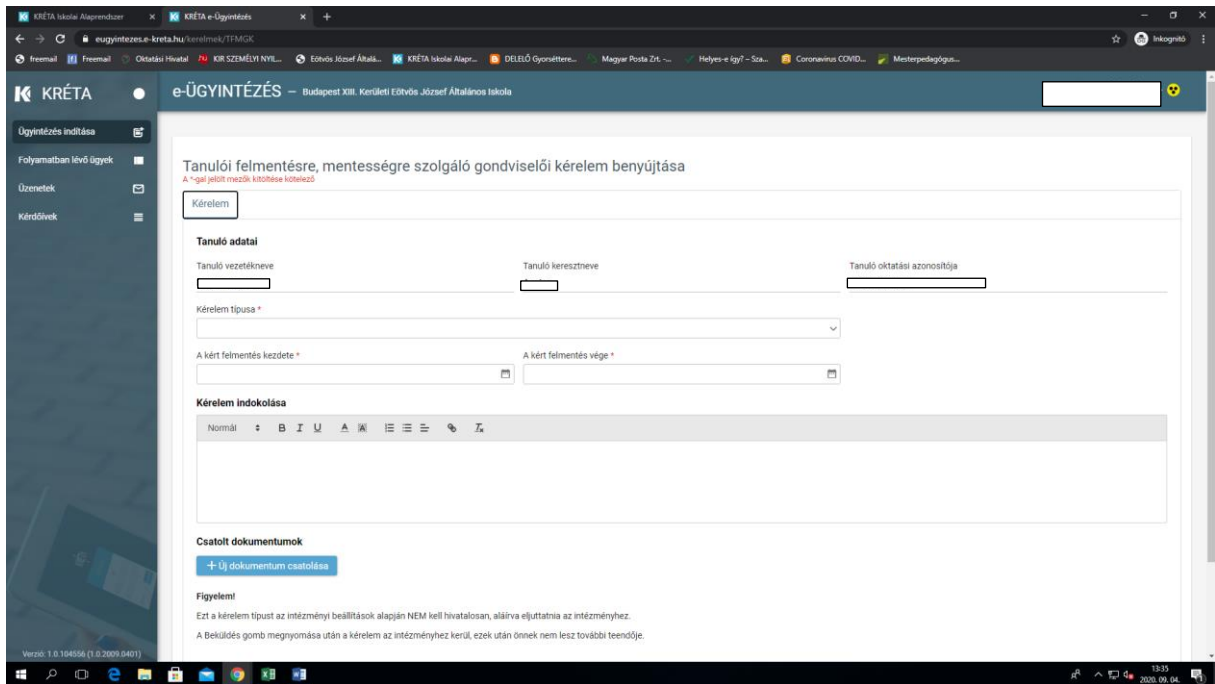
KRÉTA Iskolai Alaprendszer × KRÉTA e-Ügyintézés × +

eugyintezes.e-kreta.hu/kerelmek/TFMGK

Inkognitó

freemail Freemail Oktatási Hivatal KIR SZEMÉLYI NYIL... Eötvös József Általá... KRÉTA Iskolai Alapr... DELELŐ Gyorséttere... Magyar Posta Zrt. -... Helyes-e így? – Sza... Coronavirus COVID... Mesterpedagógus...

KRÉTA

e-ÜGYINTÉZÉS – Budapest XIII. Kerületi Eötvös József Általános Iskola

Ügyintézés indítása

Folyamatban lévő ügyek

Üzenetek

Kérdőívek

Verzió: 1.0.104556 (1.0.2009.0401)

Tanulói felmentésre, mentességre szolgáló gondviselői kérelem benyújtása

A *-gal jelölt mezők kitöltése kötelező

Kérelem

Tanuló adatai

Tanuló vezetékneve

Tanuló keresztneve

Tanuló oktatási azonosítója

Kérelem típusa *

A kért felmentés kezdete *

A kért felmentés vége *

Kérelem indokolása

Normál B I U A

Csatolt dokumentumok

+ Új dokumentum csatolása

Figyelem!

Ezt a kérelem típust az intézményi beállítások alapján NEM kell hivatalosan, aláírva eljuttatnia az intézményhez.

A Beküldés gomb megnyomása után a kérelem az intézményhez kerül, ezek után önnek nem lesz további teendője.

13:35
2020. 09. 04.